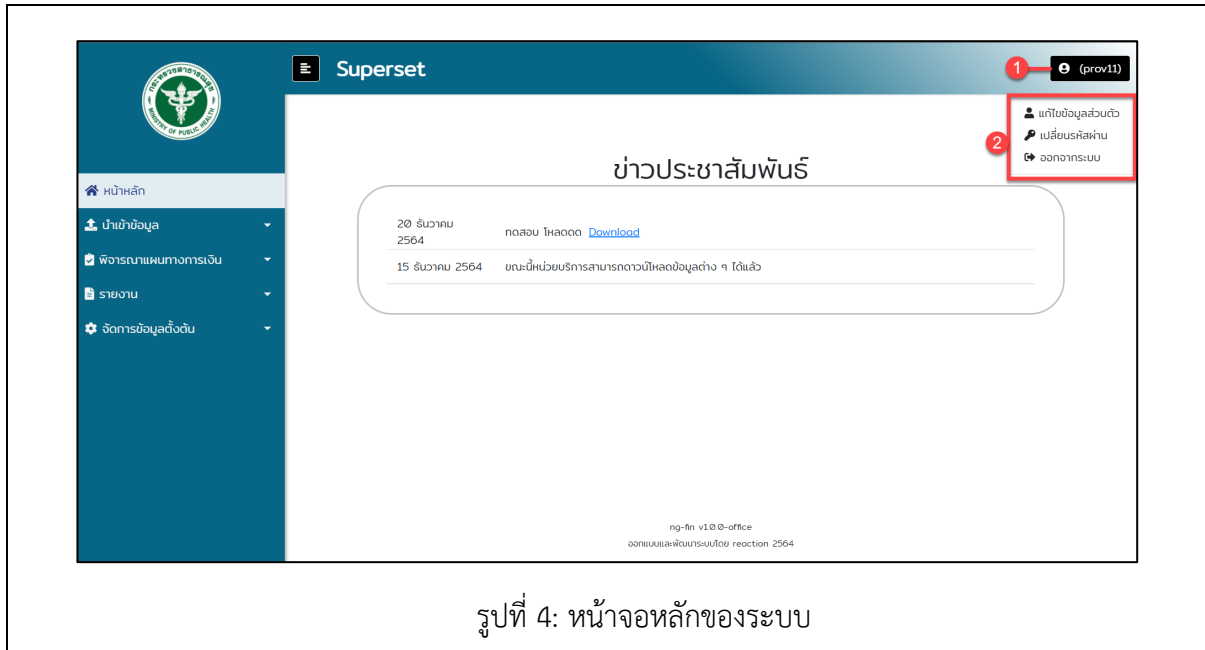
กระทรวงสาธารณสุข MINISTRY OF PUBLIC HEALTH

Superset

1 (prov11)

แก้ไขข้อมูลส่วนตัว
2 เปลี่ยนรหัสผ่าน
ออกจากระบบ

หน้าหลัก
นำเข้าข้อมูล
พิจารณาแผนทางการเงิน
รายงาน
จัดการข้อมูลตั้งต้น

ข่าวประชาสัมพันธ์

| | |
|---|---|
| 20 ธันวาคม 2564 | ทดสอบ โหลดดด Download |
| 15 ธันวาคม 2564 | ขณะนี้หน่วยบริการสามารถดาวน์โหลดข้อมูลต่าง ๆ ได้แล้ว |

ng-fin v1.0.0-office
ออกแบบและพัฒนาระบบโดย reaction 2564

รูปที่ 4: หน้าจอหลักของระบบ